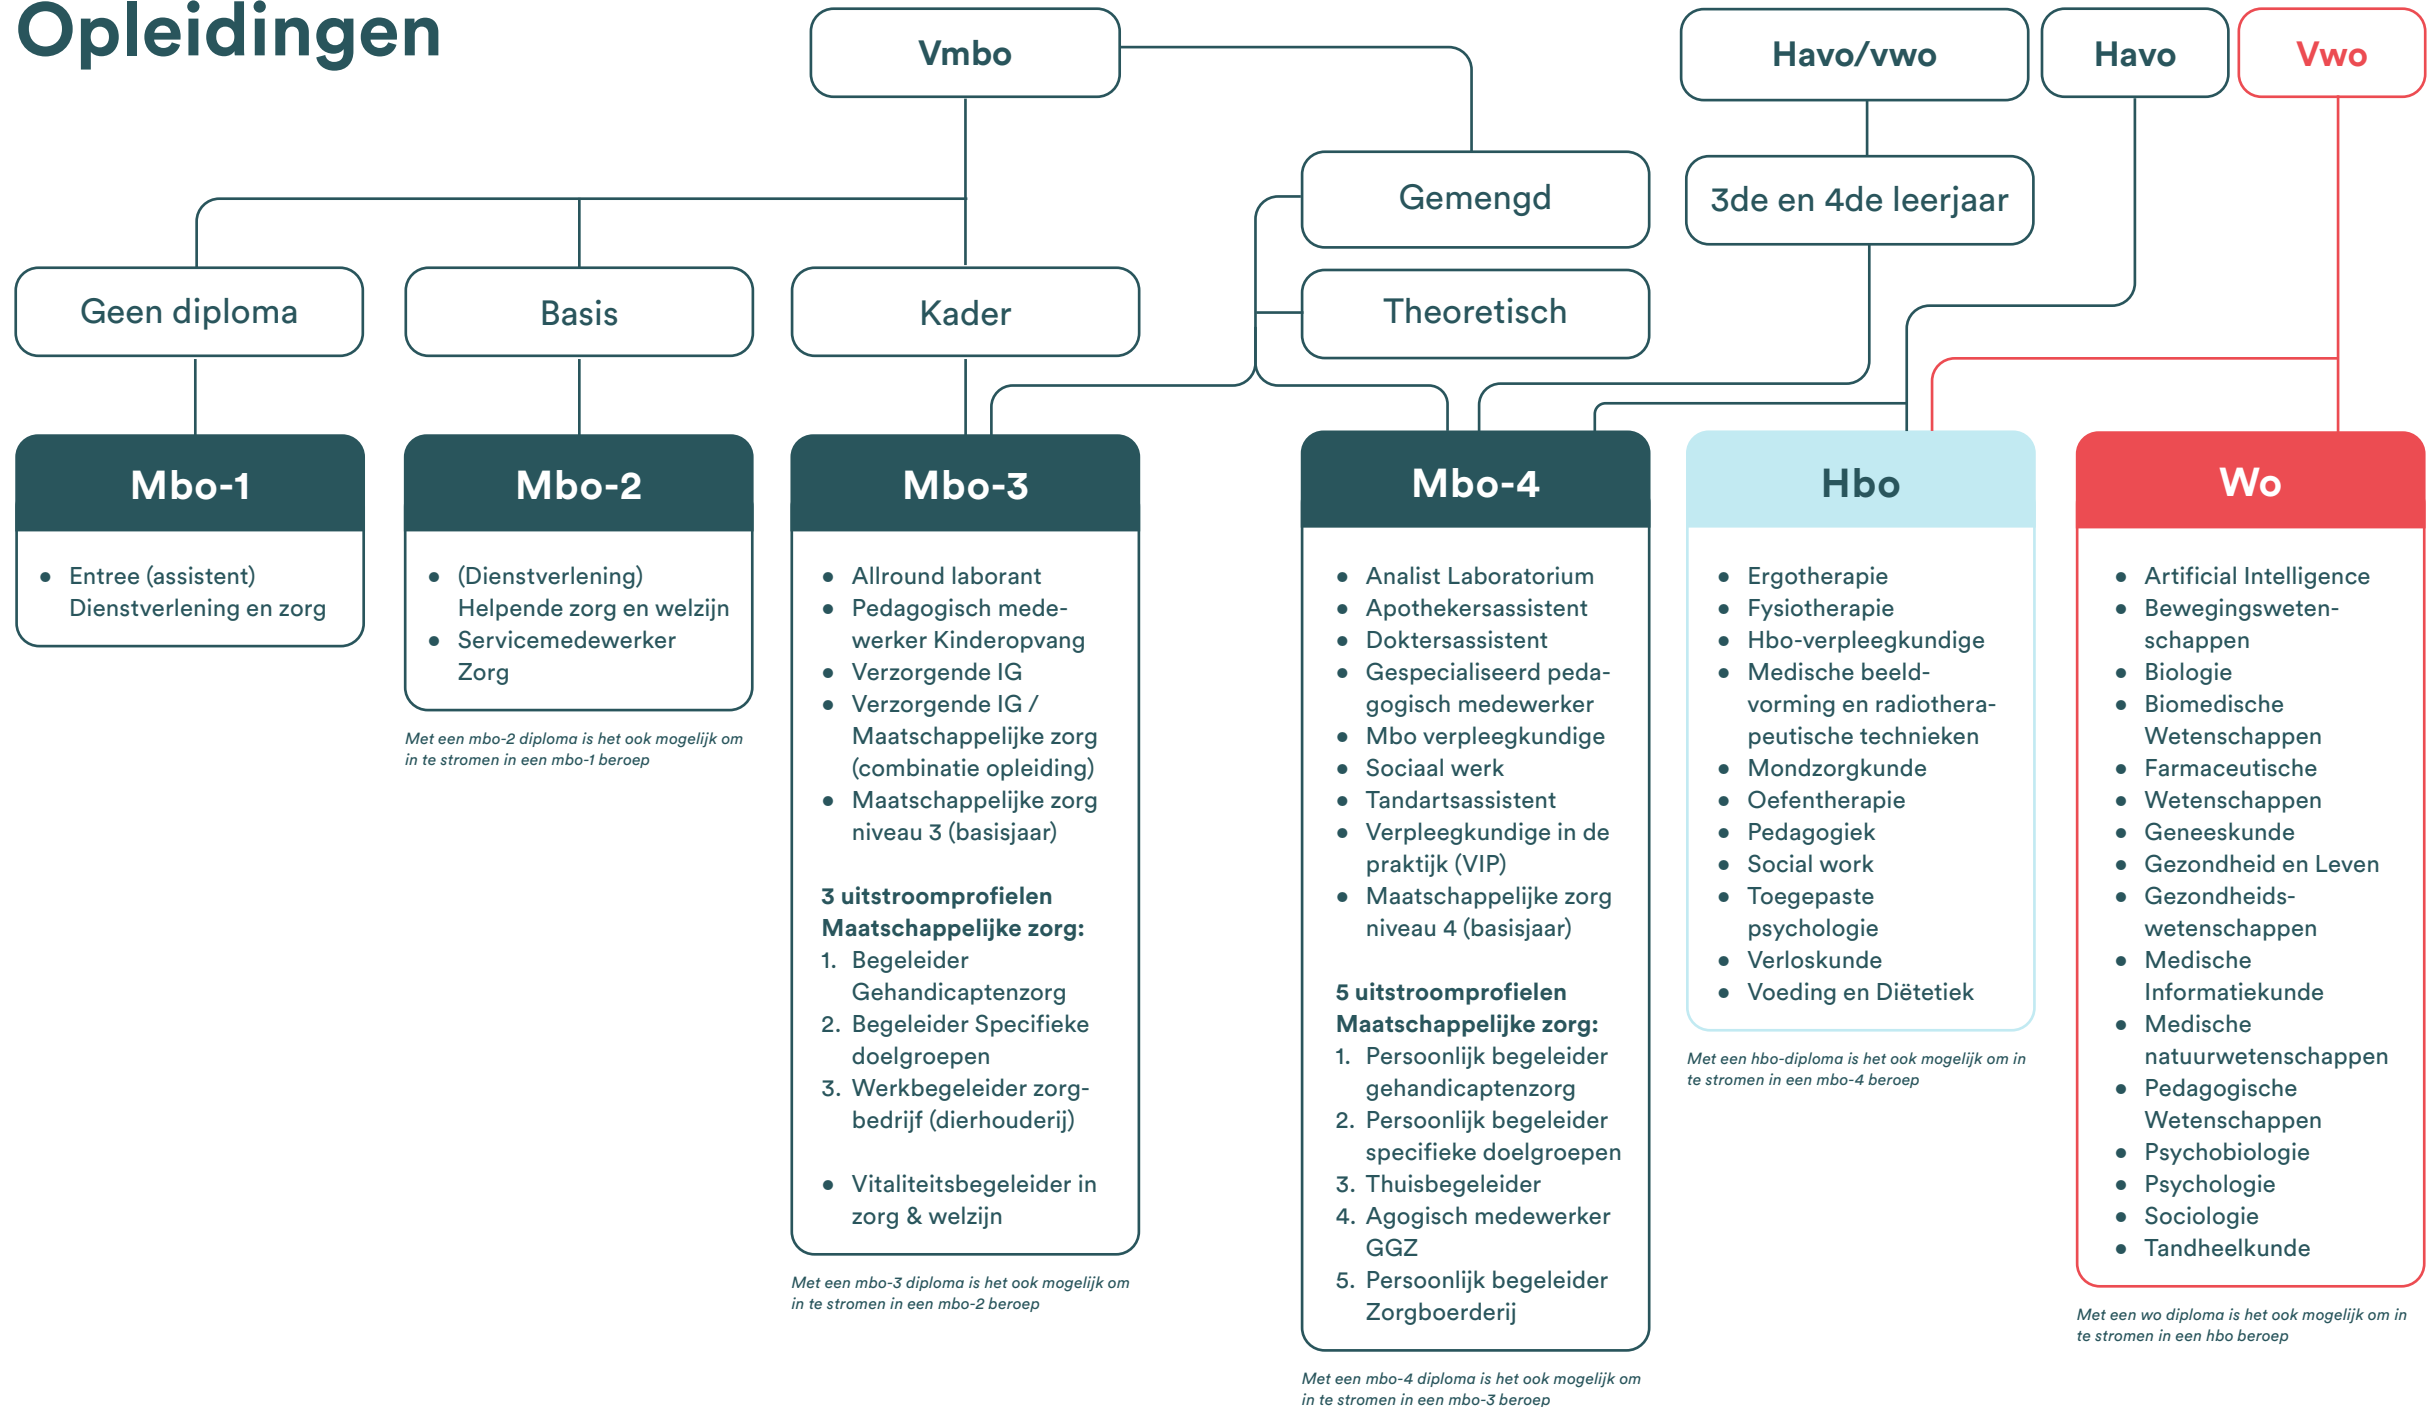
Opleidingen

Vmbo

Havo/vwo

Havo

Vwo

Gemengd

3de en 4de leerjaar

Theoretisch

Geen diploma

Basis

Kader

Mbo-1
- Entree (assistent) Dienstverlening en zorg

Mbo-2
- (Dienstverlening) Helpende zorg en welzijn
- Servicemedewerker Zorg

Met een mbo-2 diploma is het ook mogelijk om in te stromen in een mbo-1 beroep

Mbo-3
- Allround laborant
- Pedagogisch medewerker Kinderopvang
- Verzorgende IG
- Verzorgende IG / Maatschappelijke zorg (combinatie opleiding)
- Maatschappelijke zorg niveau 3 (basisjaar)

3 uitstroomprofielen Maatschappelijke zorg:
1. Begeleider Gehandicaptenzorg
2. Begeleider Specifieke doelgroepen
3. Werkbegeleider zorgbedrijf (dierhouderij)

- Vitaliteitsbegeleider in zorg & welzijn

Met een mbo-3 diploma is het ook mogelijk om in te stromen in een mbo-2 beroep

Mbo-4
- Analist Laboratorium
- Apothekersassistent
- Doktersassistent
- Gespecialiseerd pedagogisch medewerker
- Mbo verpleegkundige
- Sociaal werk
- Tandartsassistent
- Verpleegkundige in de praktijk (VIP)
- Maatschappelijke zorg niveau 4 (basisjaar)

5 uitstroomprofielen Maatschappelijke zorg:
1. Persoonlijk begeleider gehandicaptenzorg
2. Persoonlijk begeleider specifieke doelgroepen
3. Thuisbegeleider
4. Agogisch medewerker GGZ
5. Persoonlijk begeleider Zorgboerderij

Met een mbo-4 diploma is het ook mogelijk om in te stromen in een mbo-3 beroep

Hbo
- Ergotherapie
- Fysiotherapie
- Hbo-verpleegkundige
- Medische beeldvorming en radiotherapeutische technieken
- Mondzorgkunde
- Oefentherapie
- Pedagogiek
- Social work
- Toegepaste psychologie
- Verloskunde
- Voeding en Diëtetiek

Met een hbo-diploma is het ook mogelijk om in te stromen in een mbo-4 beroep

Wo
- Artificial Intelligence
- Bewegingswetenschappen
- Biologie
- Biomedische Wetenschappen
- Farmaceutische
- Wetenschappen
- Geneeskunde
- Gezondheid en Leven
- Gezondheidswetenschappen
- Medische Informatiekunde
- Medische natuurwetenschappen
- Pedagogische Wetenschappen
- Psychobiologie
- Psychologie
- Sociologie
- Tandheelkunde

Met een wo diploma is het ook mogelijk om in te stromen in een hbo beroep